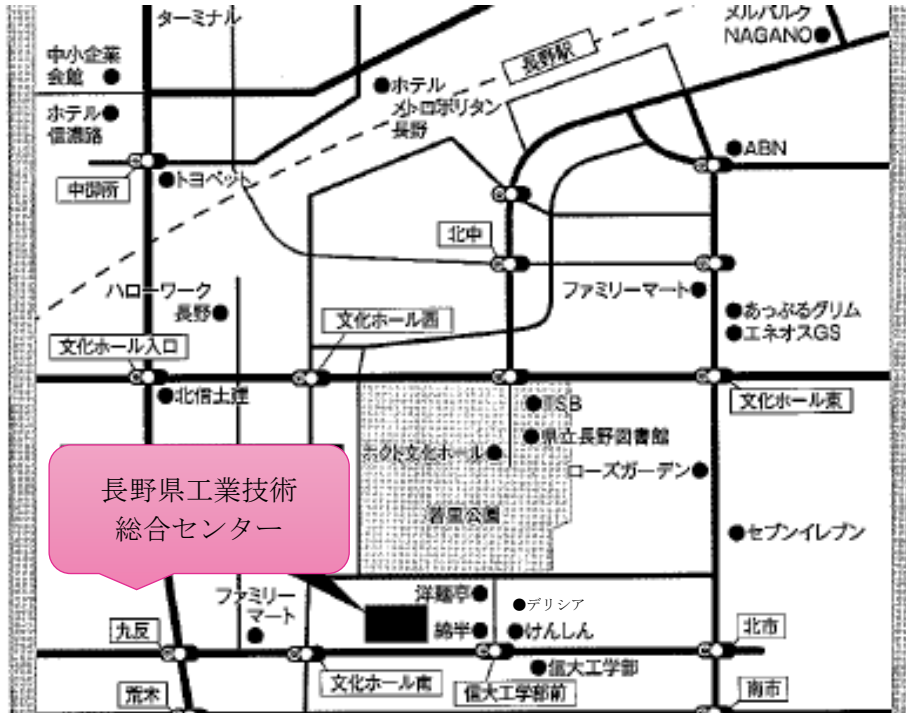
ターミナル
メルパルク NAGANO●
中小企業会館●
長野駅
●ホテルメトロポリタン長野
ホテル●信濃路
●ABN
中御所
●トヨペット
北中
ハローワーク長野●
ファミリーマート●
●あっぷるグリム
●エネオスGS
文化ホール西
文化ホール入口
●北信土建
●TSB
文化ホール東
●県立長野図書館
ホクト文化ホール●
ローズガーデン●
長野県工業技術総合センター
若里公園
●セブンイレブン
ファミリーマート
洋麺亭●
●デリシア
九反
綿半●
●けんしん
北市
●信大工学部
荒木
文化ホール南
信大工学部前
南市